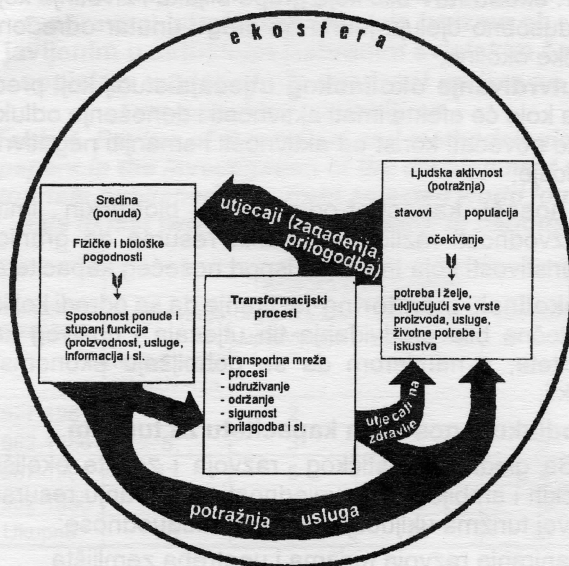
ekosfera

Sredina
(ponuda)

Fizičke i biološke pogodnosti

Sposobnost ponude i stupanj funkcija (proizvodnost, usluge, informacija i sl.

utjecaji (zagađenja, prilogodba)

Ljudska aktivnost
(potražnja)

stavovi populacija

očekivanje

potreba i želje, uključujući sve vrste proizvoda, usluge, životne potrebe i iskustva

Transformacijski procesi

- transportna mreža
- procesi
- udruživanje
- održanje
- sigurnost
prilagodba i sl.

utjecaji na zdravlje

potražnja usluga